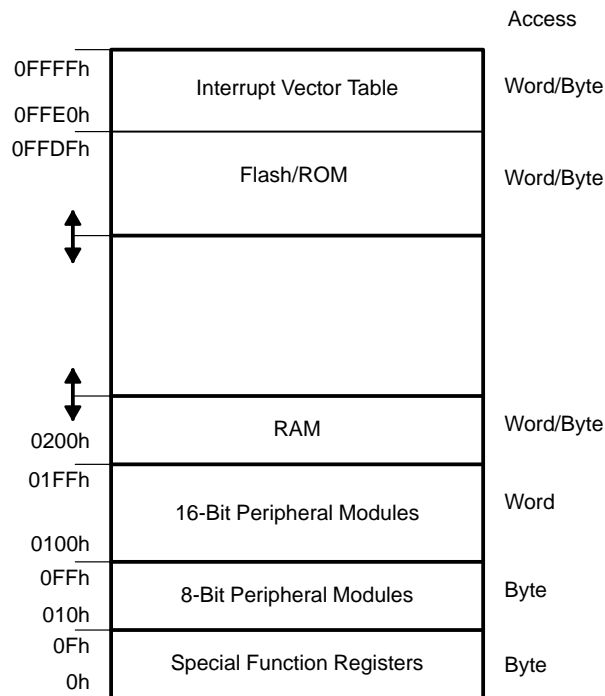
Access

| Address | Region | Access |
|---|---|---|
| 0FFFFh – 0FFE0h | Interrupt Vector Table | Word/Byte |
| 0FFDFh | Flash/ROM | Word/Byte |
| | | |
| 0200h | RAM | Word/Byte |
| 01FFh – 0100h | 16-Bit Peripheral Modules | Word |
| 0FFh – 010h | 8-Bit Peripheral Modules | Byte |
| 0Fh – 0h | Special Function Registers | Byte |